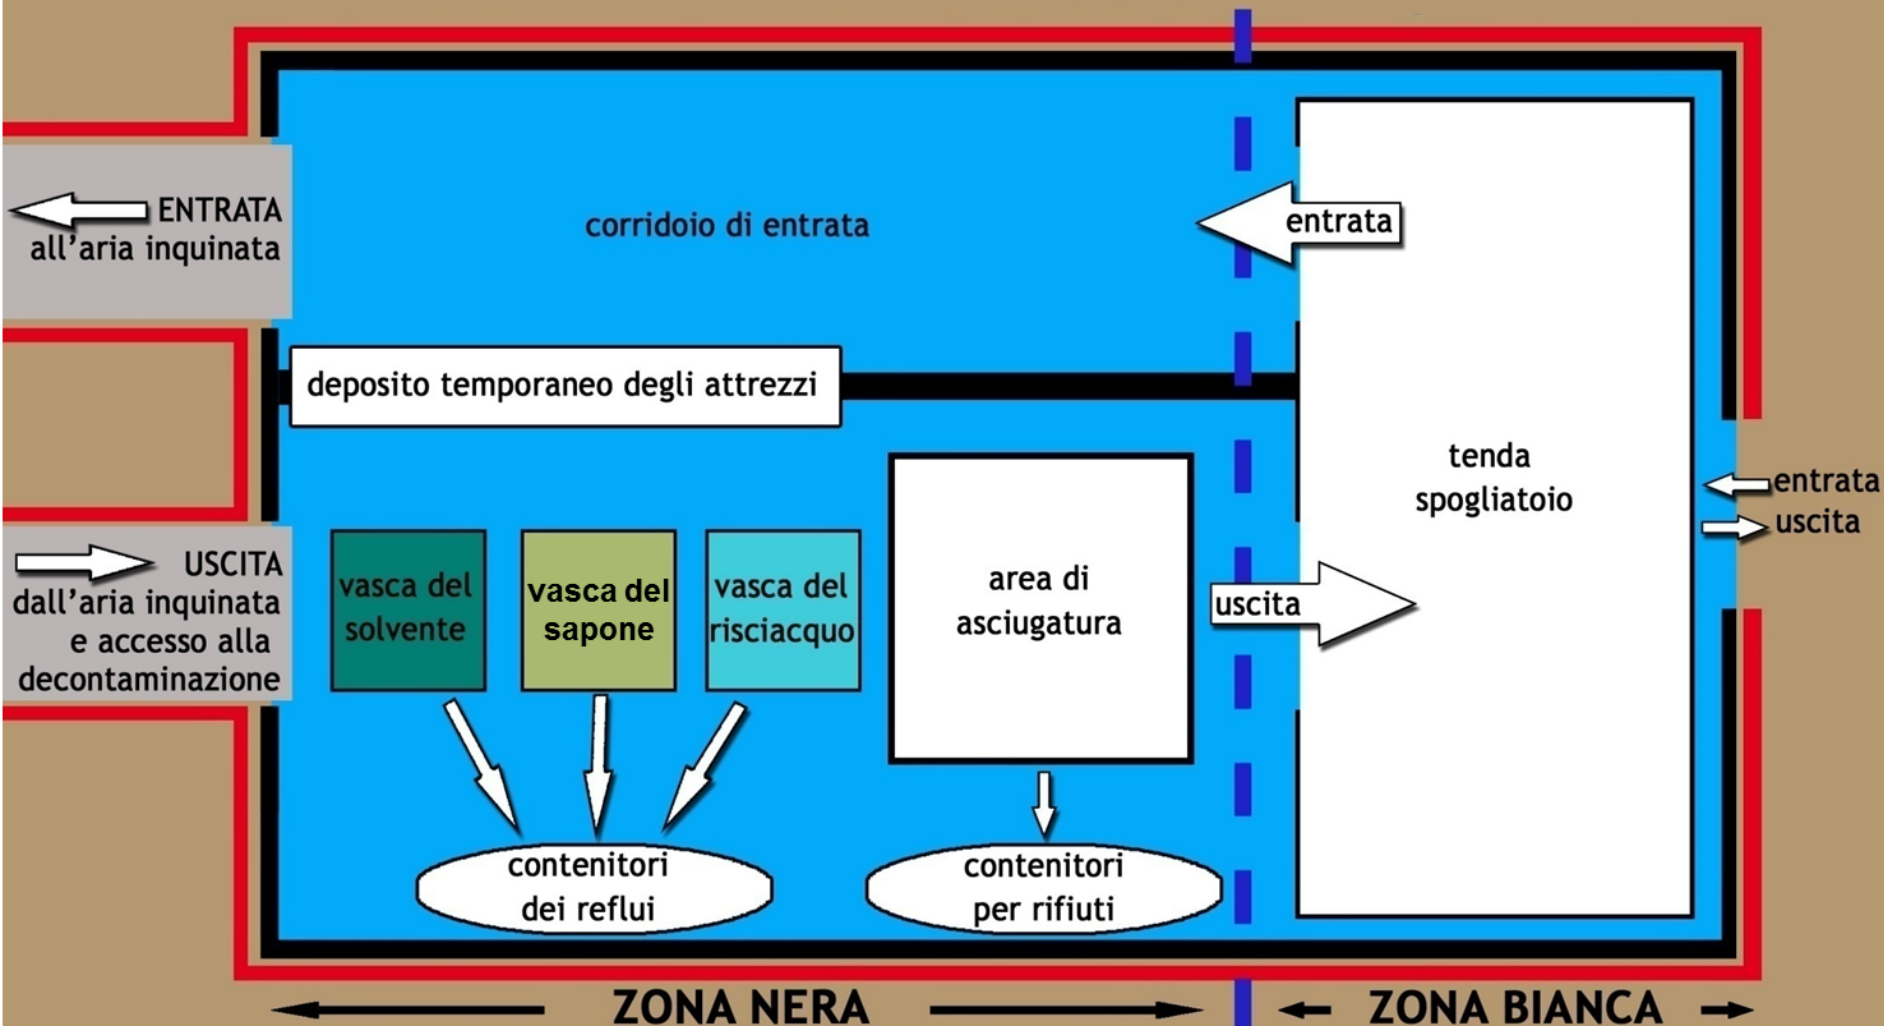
ENTRATA all'aria inquinata

corridoio di entrata

entrata

deposito temporaneo degli attrezzi

tenda spogliatoio

entrata
uscita

USCITA dall'aria inquinata e accesso alla decontaminazione

vasca del solvente

vasca del sapone

vasca del risciacquo

area di asciugatura

uscita

contenitori dei reflui

contenitori per rifiuti

ZONA NERA

ZONA BIANCA